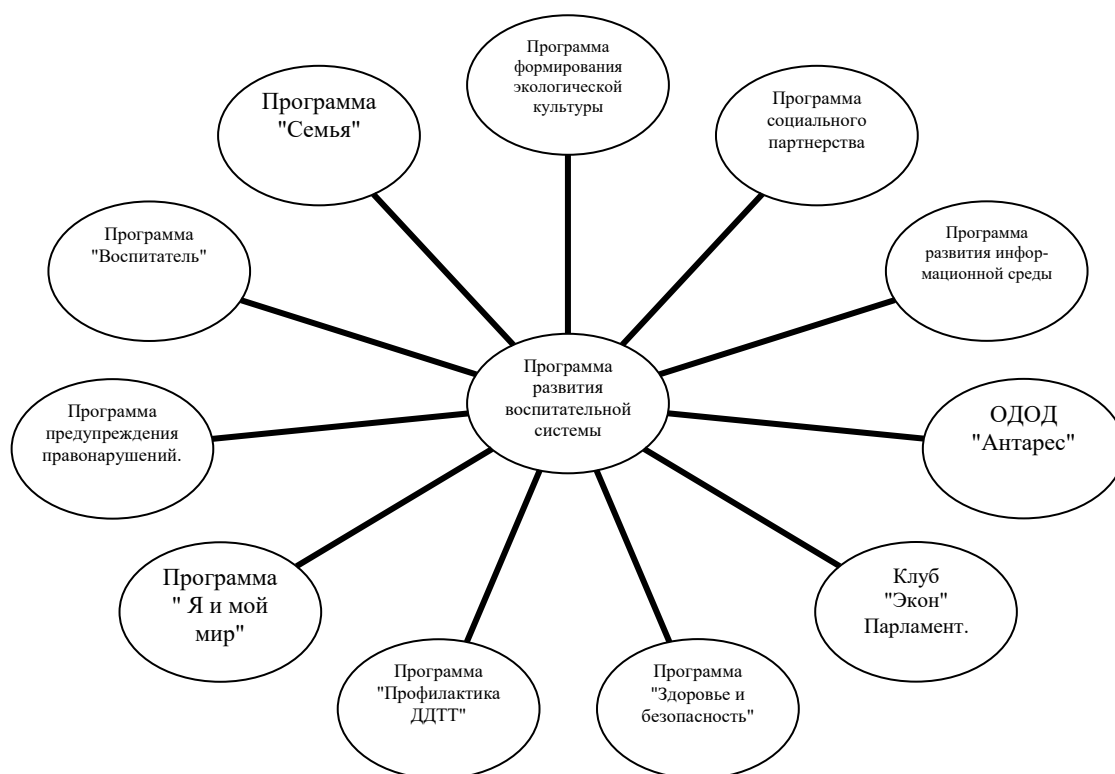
Программа формирования экологической культуры

Программа "Семья"

Программа социального партнерства

Программа "Воспитатель"

Программа развития информационной среды

Программа развития воспитательной системы

Программа предупреждения правонарушений.

ОДОД "Антарес"

Программа " Я и мой мир"

Клуб "Экон" Парламент.

Программа "Профилактика ДДТТ"

Программа "Здоровье и безопасность"